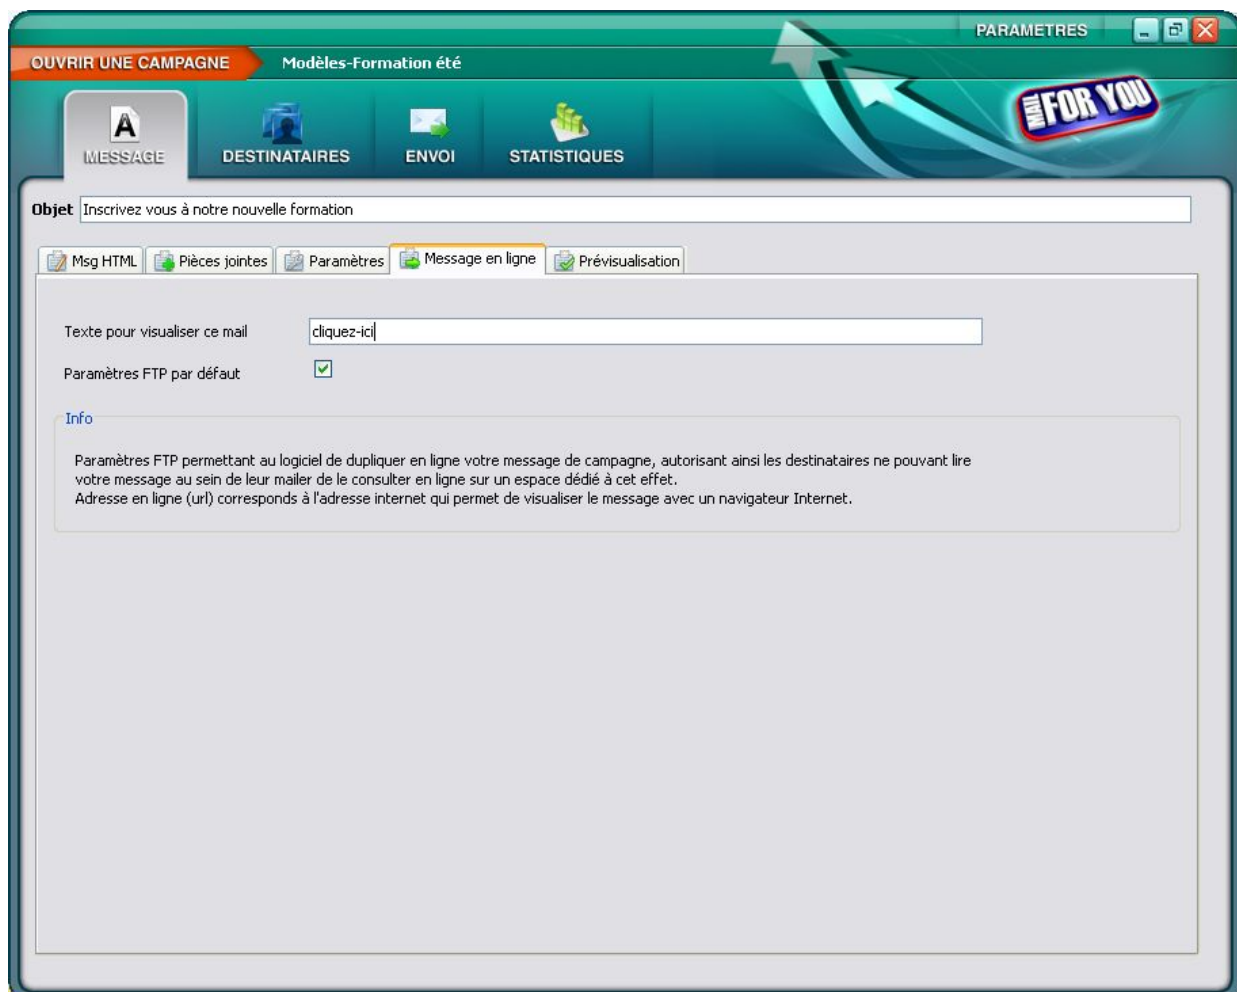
PARAMETRES

OUVRIR UNE CAMPAGNE

Modèles-Formation été

MAIL FOR YOU

MESSAGE

DESTINATAIRES

ENVOI

STATISTIQUES

Objet Inscrivez vous à notre nouvelle formation

Msg HTML | Pièces jointes | Paramètres | Message en ligne | Prévisualisation

Texte pour visualiser ce mail cliquez-ici

Paramètres FTP par défaut

Info

Paramètres FTP permettant au logiciel de dupliquer en ligne votre message de campagne, autorisant ainsi les destinataires ne pouvant lire votre message au sein de leur mailer de le consulter en ligne sur un espace dédié à cet effet.
Adresse en ligne (url) corresponds à l'adresse internet qui permet de visualiser le message avec un navigateur Internet.